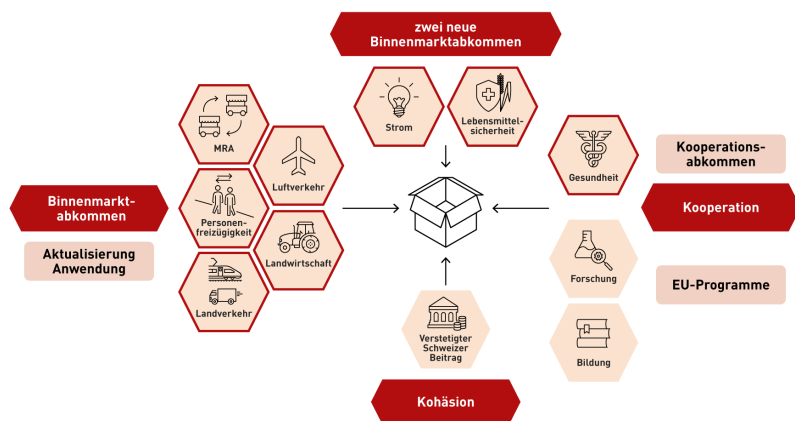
zwei neue Binnenmarktabkommen

Strom

Lebensmittelsicherheit

MRA

Luftverkehr

Binnenmarktabkommen

Aktualisierung Anwendung

Personenfreizügigkeit

Landwirtschaft

Landverkehr

Gesundheit

Kooperationsabkommen

Kooperation

Forschung

EU-Programme

Bildung

Verstetigter Schweizer Beitrag

Kohäsion